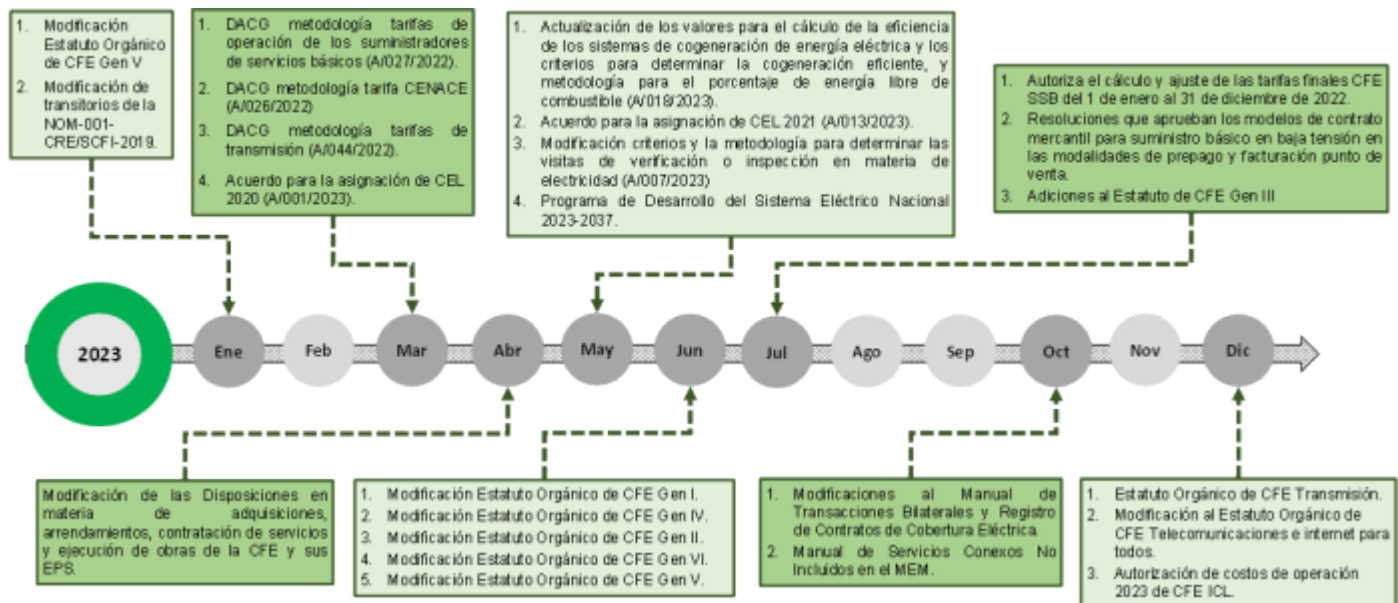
1. Modificación Estatuto Orgánico de CFE Gen V
2. Modificación de transitorios de la NOM-001-CRE/SCFI-2019.

1. DACG metodología tarifas de operación de los suministradores de servicios básicos (A/027/2022).
2. DACG metodología tarifa CENACE (A/026/2022)
3. DACG metodología tarifas de transmisión (A/044/2022).
4. Acuerdo para la asignación de CEL 2020 (A/001/2023).

1. Actualización de los valores para el cálculo de la eficiencia de los sistemas de cogeneración de energía eléctrica y los criterios para determinar la cogeneración eficiente, y metodología para el porcentaje de energía libre de combustible (A/018/2023).
2. Acuerdo para la asignación de CEL 2021 (A/013/2023).
3. Modificación criterios y la metodología para determinar las visitas de verificación o inspección en materia de electricidad (A/007/2023)
4. Programa de Desarrollo del Sistema Eléctrico Nacional 2023-2037.

1. Autoriza el cálculo y ajuste de las tarifas finales CFE SSB del 1 de enero al 31 de diciembre de 2022.
2. Resoluciones que aprueban los modelos de contrato mercantil para suministro básico en baja tensión en las modalidades de prepago y facturación punto de venta.
3. Adiciones al Estatuto de CFE Gen III

2023

Ene Feb Mar Abr May Jun Jul Ago Sep Oct Nov Dic

Modificación de las Disposiciones en materia de adquisiciones, arrendamientos, contratación de servicios y ejecución de obras de la CFE y sus EPS.

1. Modificación Estatuto Orgánico de CFE Gen I.
2. Modificación Estatuto Orgánico de CFE Gen IV.
3. Modificación Estatuto Orgánico de CFE Gen II.
4. Modificación Estatuto Orgánico de CFE Gen VI.
5. Modificación Estatuto Orgánico de CFE Gen V.

1. Modificaciones al Manual de Transacciones Bilaterales y Registro de Contratos de Cobertura Eléctrica.
2. Manual de Servicios Conexos No Incluidos en el MEM.

1. Estatuto Orgánico de CFE Transmisión.
2. Modificación al Estatuto Orgánico de CFE Telecomunicaciones e internet para todos.
3. Autorización de costos de operación 2023 de CFE ICL.